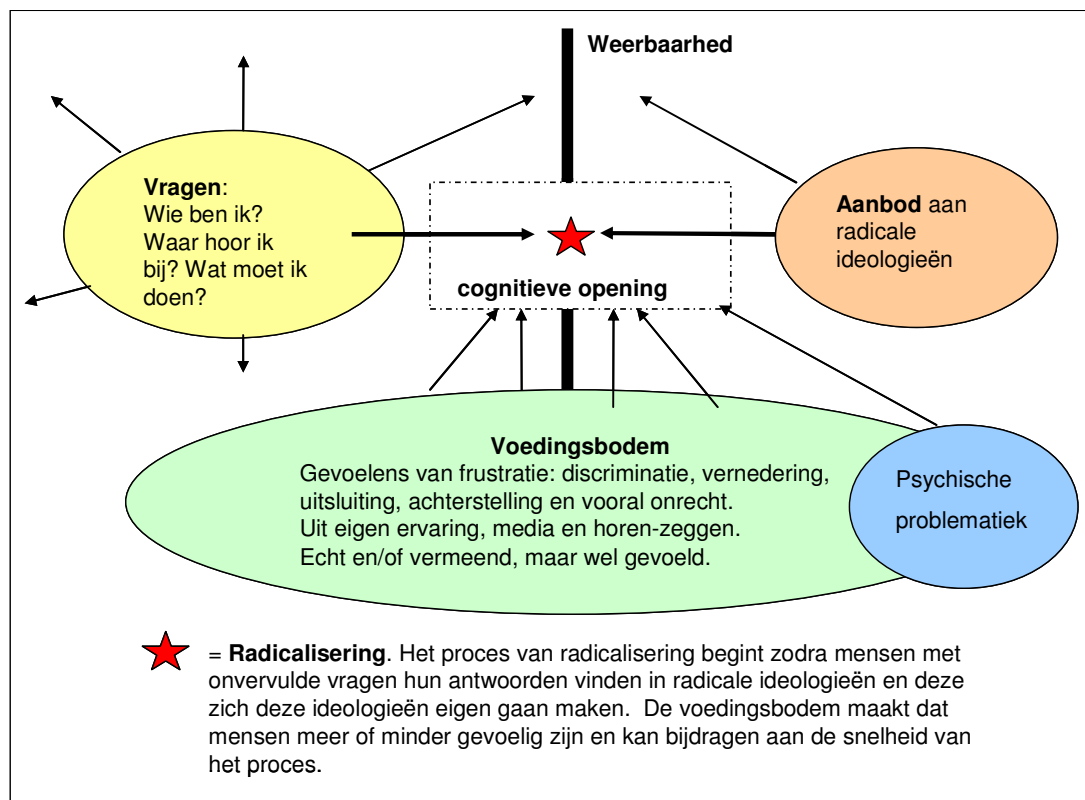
Weerbaarhed

**Vragen**:
Wie ben ik?
Waar hoor ik bij? Wat moet ik doen?

cognitieve opening

**Aanbod** aan radicale ideologieën

**Voedingsbodem**
Gevoelens van frustratie: discriminatie, vernedering, uitsluiting, achterstelling en vooral onrecht.
Uit eigen ervaring, media en horen-zeggen.
Echt en/of vermeend, maar wel gevoeld.

Psychische problematiek

= **Radicalisering**. Het proces van radicalisering begint zodra mensen met onvervulde vragen hun antwoorden vinden in radicale ideologieën en deze zich deze ideologieën eigen gaan maken. De voedingsbodem maakt dat mensen meer of minder gevoelig zijn en kan bijdragen aan de snelheid van het proces.